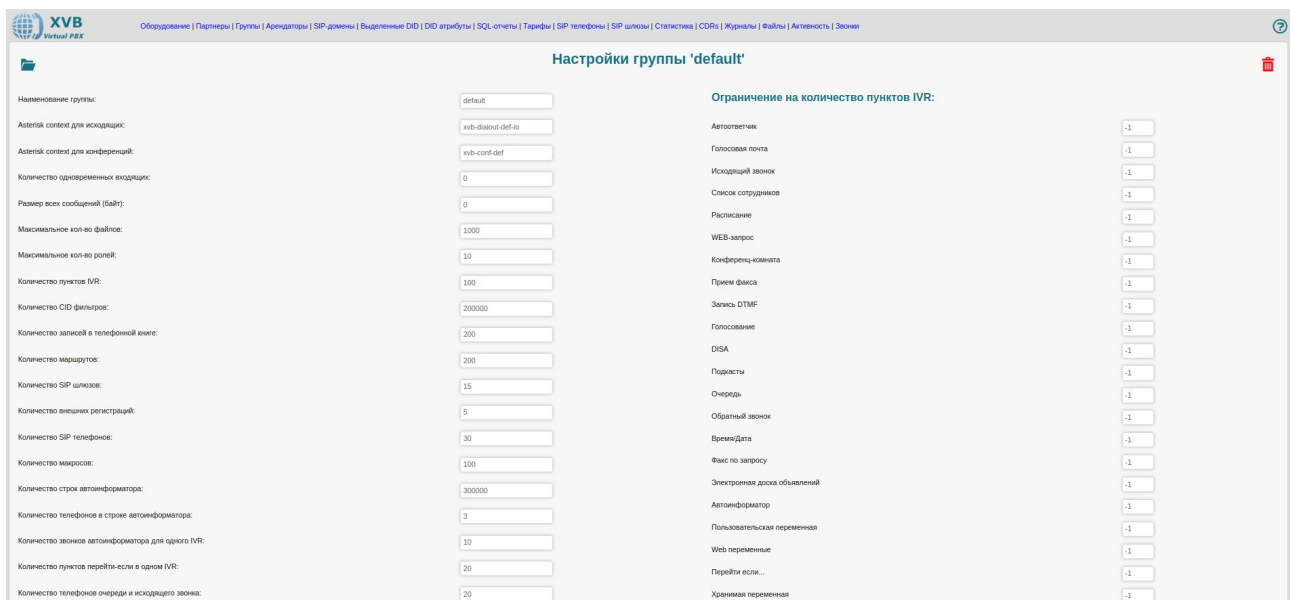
XVB
Virtual PBX

Оборудование | Партнеры | Группы | Арендаторы | SIP-домены | Выделенные DID | DID атрибуты | SQL-отчеты | Тарифы | SIP телефоны | SIP шлюзы | Статистика | CDRs | Журналы | Файлы | Активность | Звонки

Настройки группы 'default'

| | |
|---|---|
| Наименование группы: | default |
| Asterisk context для исходящих: | xvb-dialout-def-io |
| Asterisk context для конференций: | xvb-conf-def |
| Количество одновременных входящих: | 0 |
| Размер всех сообщений (байт): | 0 |
| Максимальное кол-во файлов: | 1000 |
| Максимальное кол-во ролей: | 10 |
| Количество пунктов IVR: | 100 |
| Количество CID фильтров: | 200000 |
| Количество записей в телефонной книге: | 200 |
| Количество маршрутов: | 200 |
| Количество SIP шлюзов: | 15 |
| Количество внешних регистраций: | 5 |
| Количество SIP телефонов: | 30 |
| Количество макросов: | 100 |
| Количество строк автоинформатора: | 300000 |
| Количество телефонов в строке автоинформатора: | 3 |
| Количество звонков автоинформатора для одного IVR: | 10 |
| Количество пунктов перейти-если в одном IVR: | 20 |
| Количество телефонов очереди и исходящего звонка: | 20 |

Ограничение на количество пунктов IVR:

| | |
|---|---|
| Автоответчик | -1 |
| Голосовая почта | -1 |
| Исходящий звонок | -1 |
| Список сотрудников | -1 |
| Расписание | -1 |
| WEB-запрос | -1 |
| Конференц-комната | -1 |
| Прием факса | -1 |
| Запись DTMF | -1 |
| Голосование | -1 |
| DISA | -1 |
| Подкасты | -1 |
| Очередь | -1 |
| Обратный звонок | -1 |
| Время/Дата | -1 |
| Факс по запросу | -1 |
| Электронная доска объявлений | -1 |
| Автоинформатор | -1 |
| Пользовательская переменная | -1 |
| Web переменные | -1 |
| Перейти если... | -1 |
| Хранимая переменная | -1 |